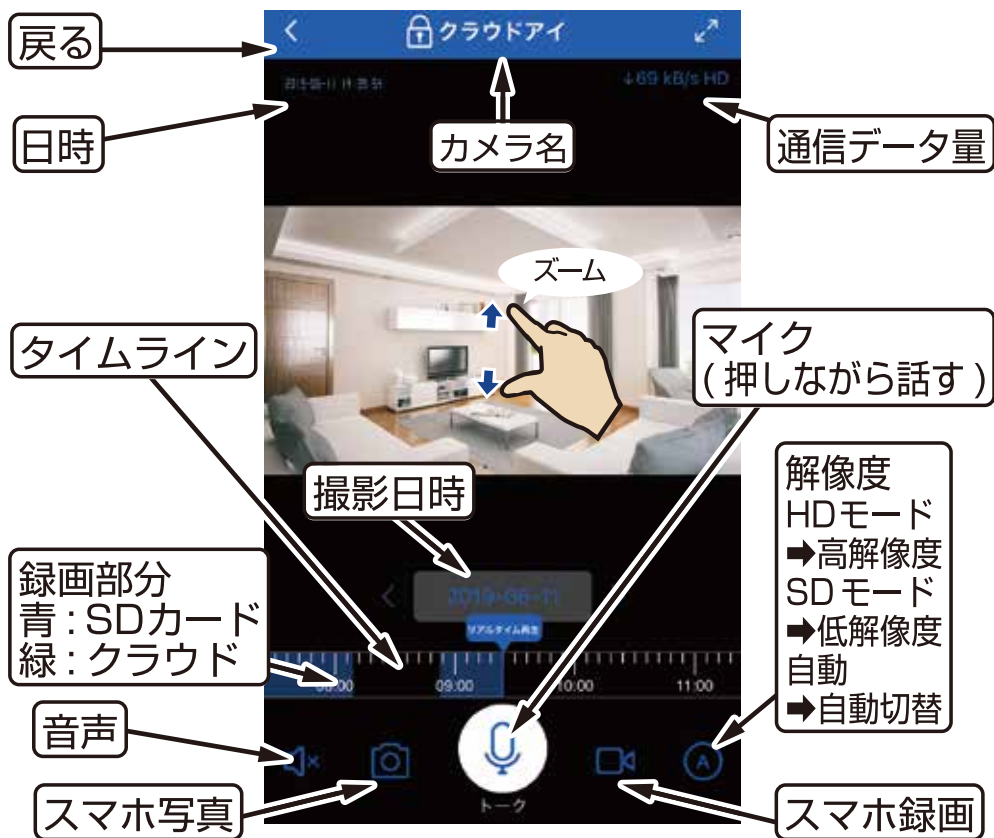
戻る

クラウドアイ

2019-06-11 11:35:51

↓69 kB/s HD

日時

カメラ名

通信データ量

ズーム

タイムライン

マイク
( 押しながら話す )

解像度
HDモード
➡高解像度
SDモード
➡低解像度
自動
➡自動切替

撮影日時

録画部分
青 : SDカード
緑 : クラウド

2019-06-11

リアルタイム再生

08:00

09:00

10:00

11:00

音声

トーク

スマホ写真

スマホ録画